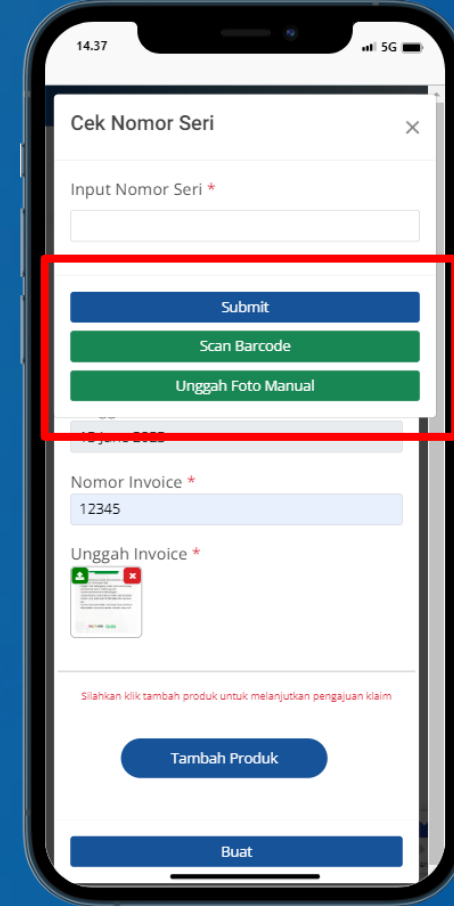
14.37

5G

Cek Nomor Seri

×

Input Nomor Seri *

Submit

Scan Barcode

Unggah Foto Manual

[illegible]

Nomor Invoice *

12345

Unggah Invoice *

Silahkan klik tambah produk untuk melanjutkan pengajuan klaim

Tambah Produk

Buat